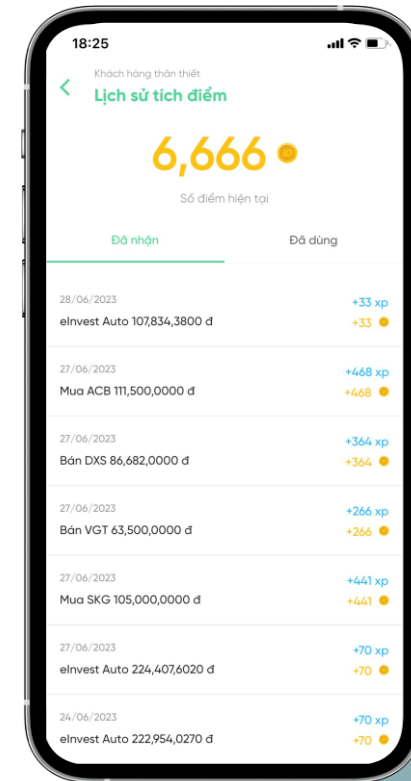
18:25

Khách hàng thân thiết
Lịch sử tích điểm

6,666

Số điểm hiện tại

Đã nhận
Đã dùng

28/06/2023
eInvest Auto 107,834,3800 đ
+33 xp
+33

27/06/2023
Mua ACB 111,500,0000 đ
+468 xp
+468

27/06/2023
Bán DXS 86,682,0000 đ
+364 xp
+364

27/06/2023
Bán VGT 63,500,0000 đ
+266 xp
+266

27/06/2023
Mua SKG 105,000,0000 đ
+441 xp
+441

27/06/2023
eInvest Auto 224,407,6020 đ
+70 xp
+70

24/06/2023
eInvest Auto 222,954,0270 đ
+70 xp
+70